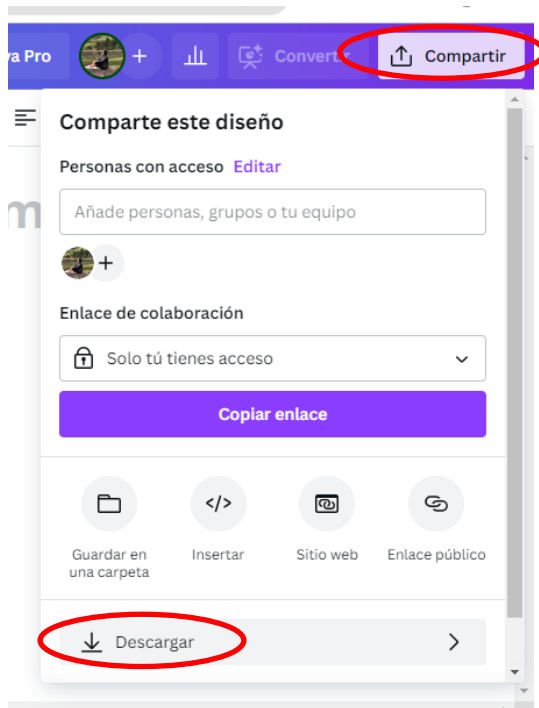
a Pro

+

Convertir

Compartir

Comparte este diseño

Personas con acceso Editar

Añade personas, grupos o tu equipo

+

Enlace de colaboración

Solo tú tienes acceso

Copiar enlace

Guardar en una carpeta

Insertar

Sitio web

Enlace público

Descargar